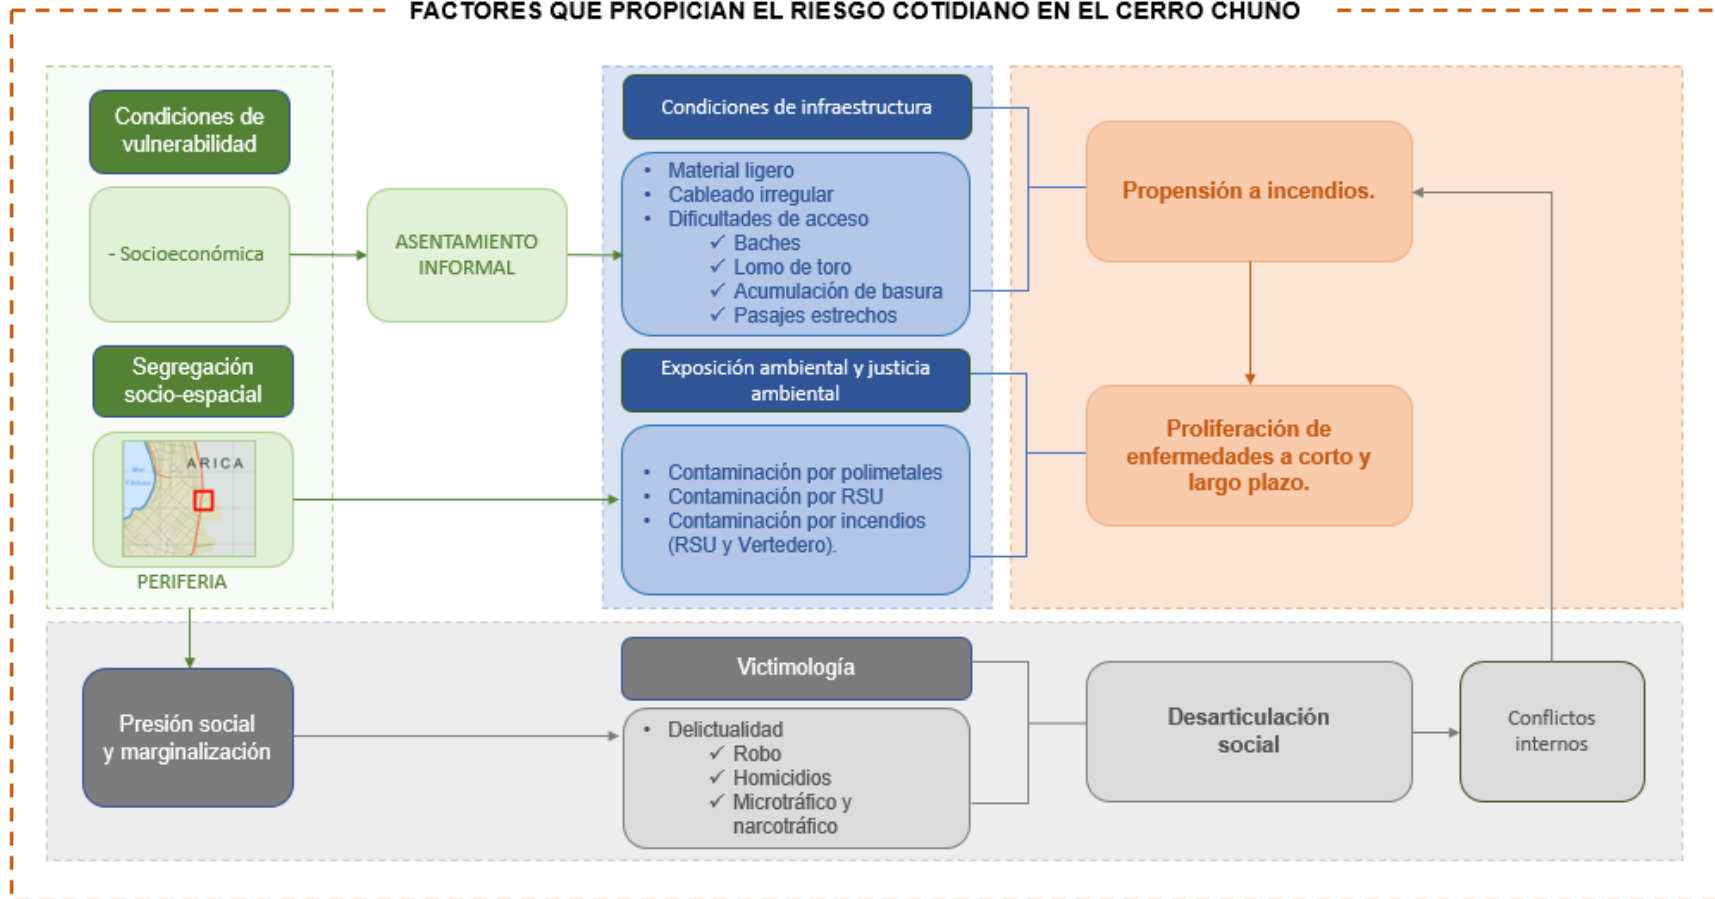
FACTORES QUE PROPICIAN EL RIESGO COTIDIANO EN EL CERRO CHUÑO

Condiciones de vulnerabilidad

- Socioeconómica

ASENTAMIENTO INFORMAL

Segregación socio-espacial

ARICA

PERIFERIA

Condiciones de infraestructura

- Material ligero
- Cableado irregular
- Dificultades de acceso
  ✓ Baches
  ✓ Lomo de toro
  ✓ Acumulación de basura
  ✓ Pasajes estrechos

Exposición ambiental y justicia ambiental

- Contaminación por polimetales
- Contaminación por RSU
- Contaminación por incendios (RSU y Vertedero).

Propensión a incendios.

Proliferación de enfermedades a corto y largo plazo.

Presión social y marginalización

Victimología

- Delictualidad
  ✓ Robo
  ✓ Homicidios
  ✓ Microtráfico y narcotráfico

Desarticulación social

Conflictos internos